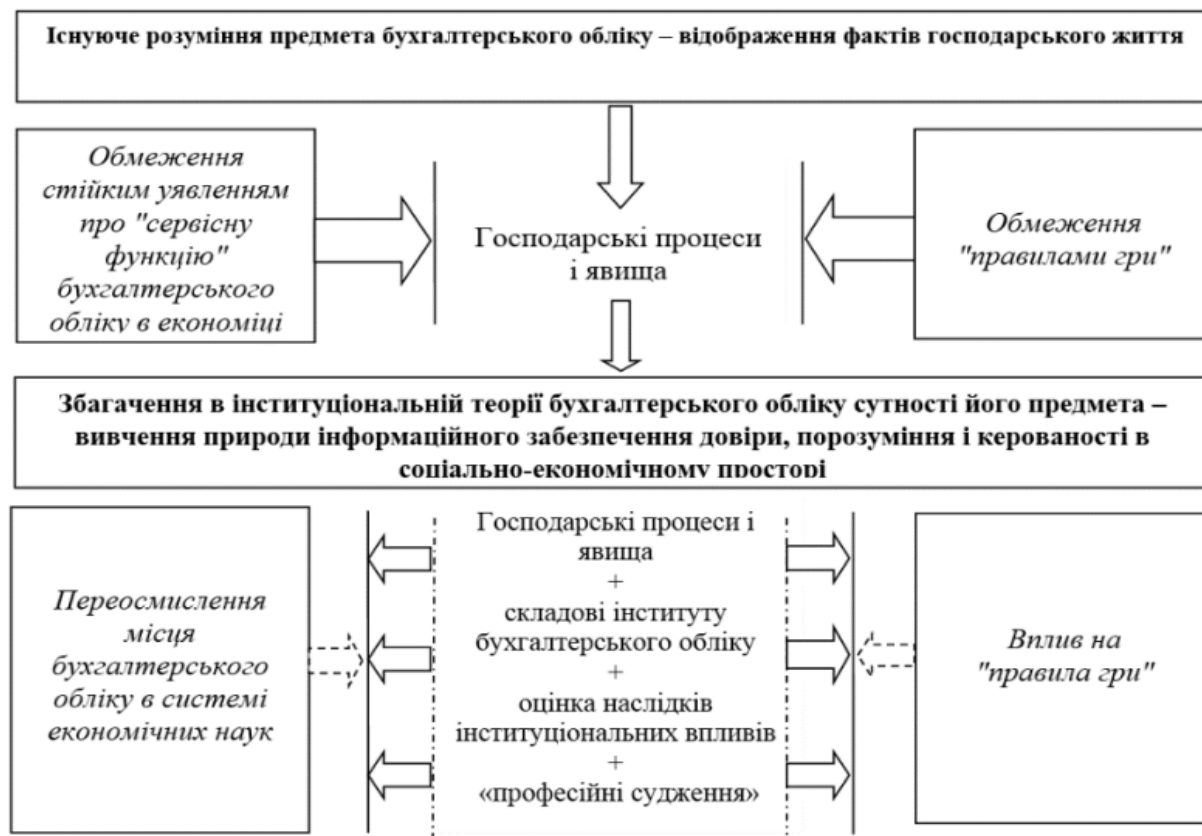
Існуюче розуміння предмета бухгалтерського обліку – відображення фактів господарського життя

Обмеження стійким уявленням про "сервісну функцію" бухгалтерського обліку в економіці

Господарські процеси і явища

Обмеження "правилами гри"

Збагачення в інституціональній теорії бухгалтерського обліку сутності його предмета – вивчення природи інформаційного забезпечення довіри, порозуміння і керованості в соціально-економічному просторі

Переосмислення місця бухгалтерського обліку в системі економічних наук

Господарські процеси і явища
+
складові інституту бухгалтерського обліку
+
оцінка наслідків інституціональних впливів
+
«професійні судження»

Вплив на "правила гри"